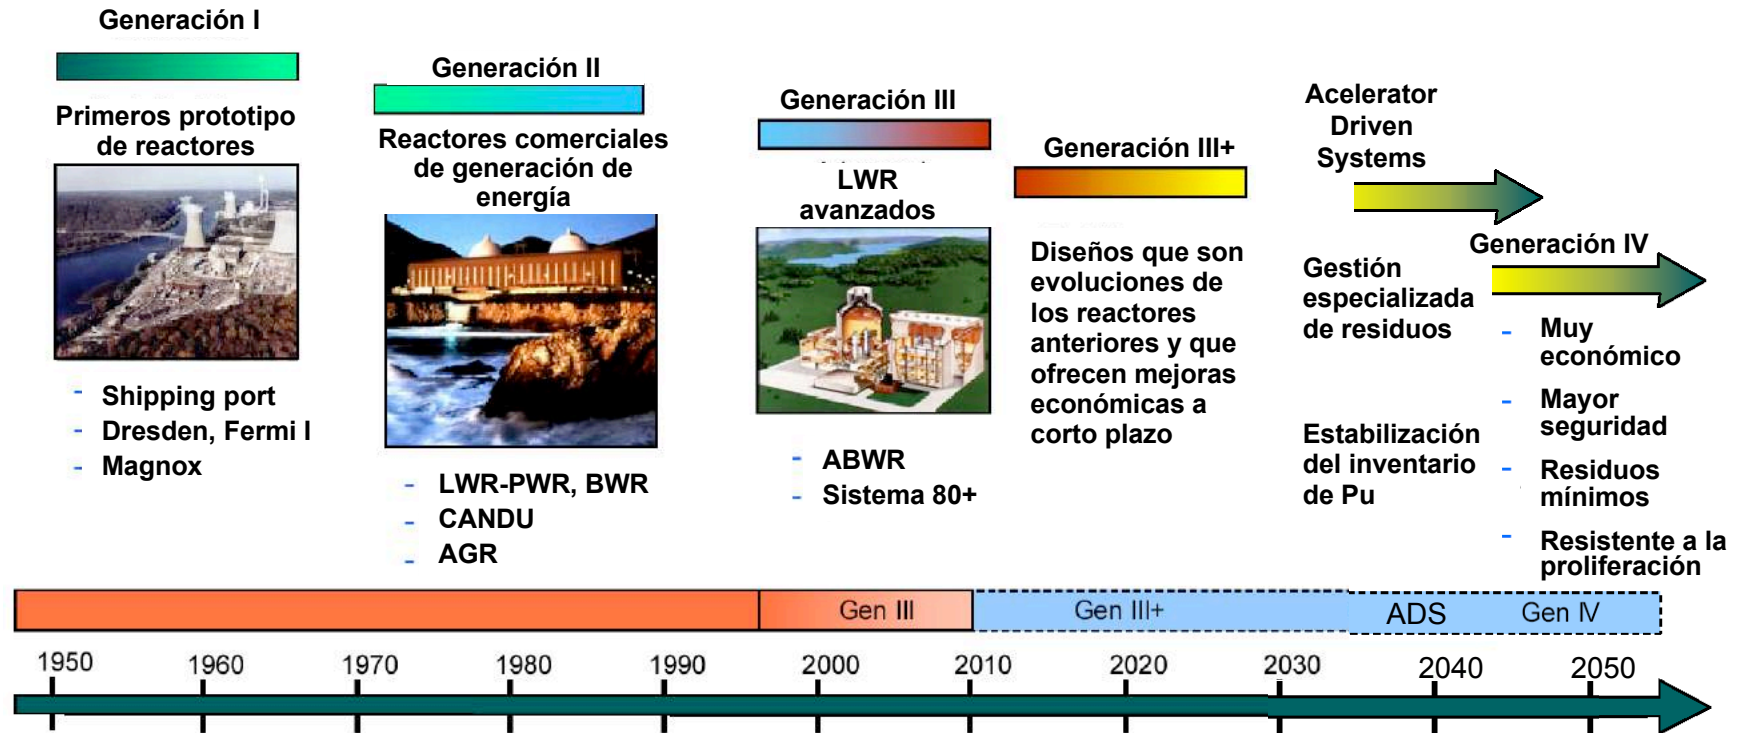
Generación I

Primeros prototipo de reactores

- Shipping port
- Dresden, Fermi I
- Magnox

Generación II

Reactores comerciales de generación de energía

- LWR-PWR, BWR
- CANDU
- AGR

Generación III

LWR avanzados

- ABWR
- Sistema 80+

Generación III+

Diseños que son evoluciones de los reactores anteriores y que ofrecen mejoras económicas a corto plazo

Acelerator Driven Systems

Gestión especializada de residuos

Estabilización del inventario de Pu

Generación IV

- Muy económico
- Mayor seguridad
- Residuos mínimos
- Resistente a la proliferación

Gen III | Gen III+ | ADS | Gen IV

1950 1960 1970 1980 1990 2000 2010 2020 2030 2040 2050